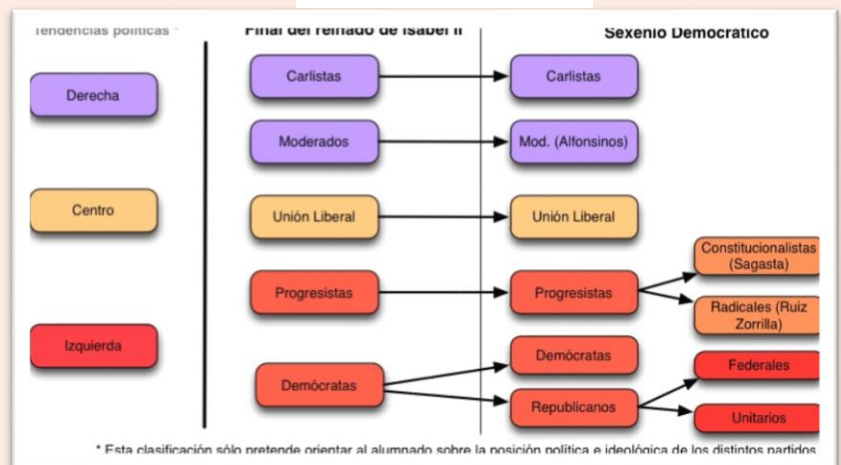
Tendencias políticas *

Final del reinado de Isabel II

Sexenio Democrático

Derecha

Centro

Izquierda

Carlistas

Moderados

Unión Liberal

Progresistas

Demócratas

Carlistas

Mod. (Alfonsinos)

Unión Liberal

Progresistas

Demócratas

Republicanos

Constitucionalistas (Sagasta)

Radicales (Ruiz Zorrilla)

Federales

Unitarios

* Esta clasificación sólo pretende orientar al alumnado sobre la posición política e ideológica de los distintos partidos